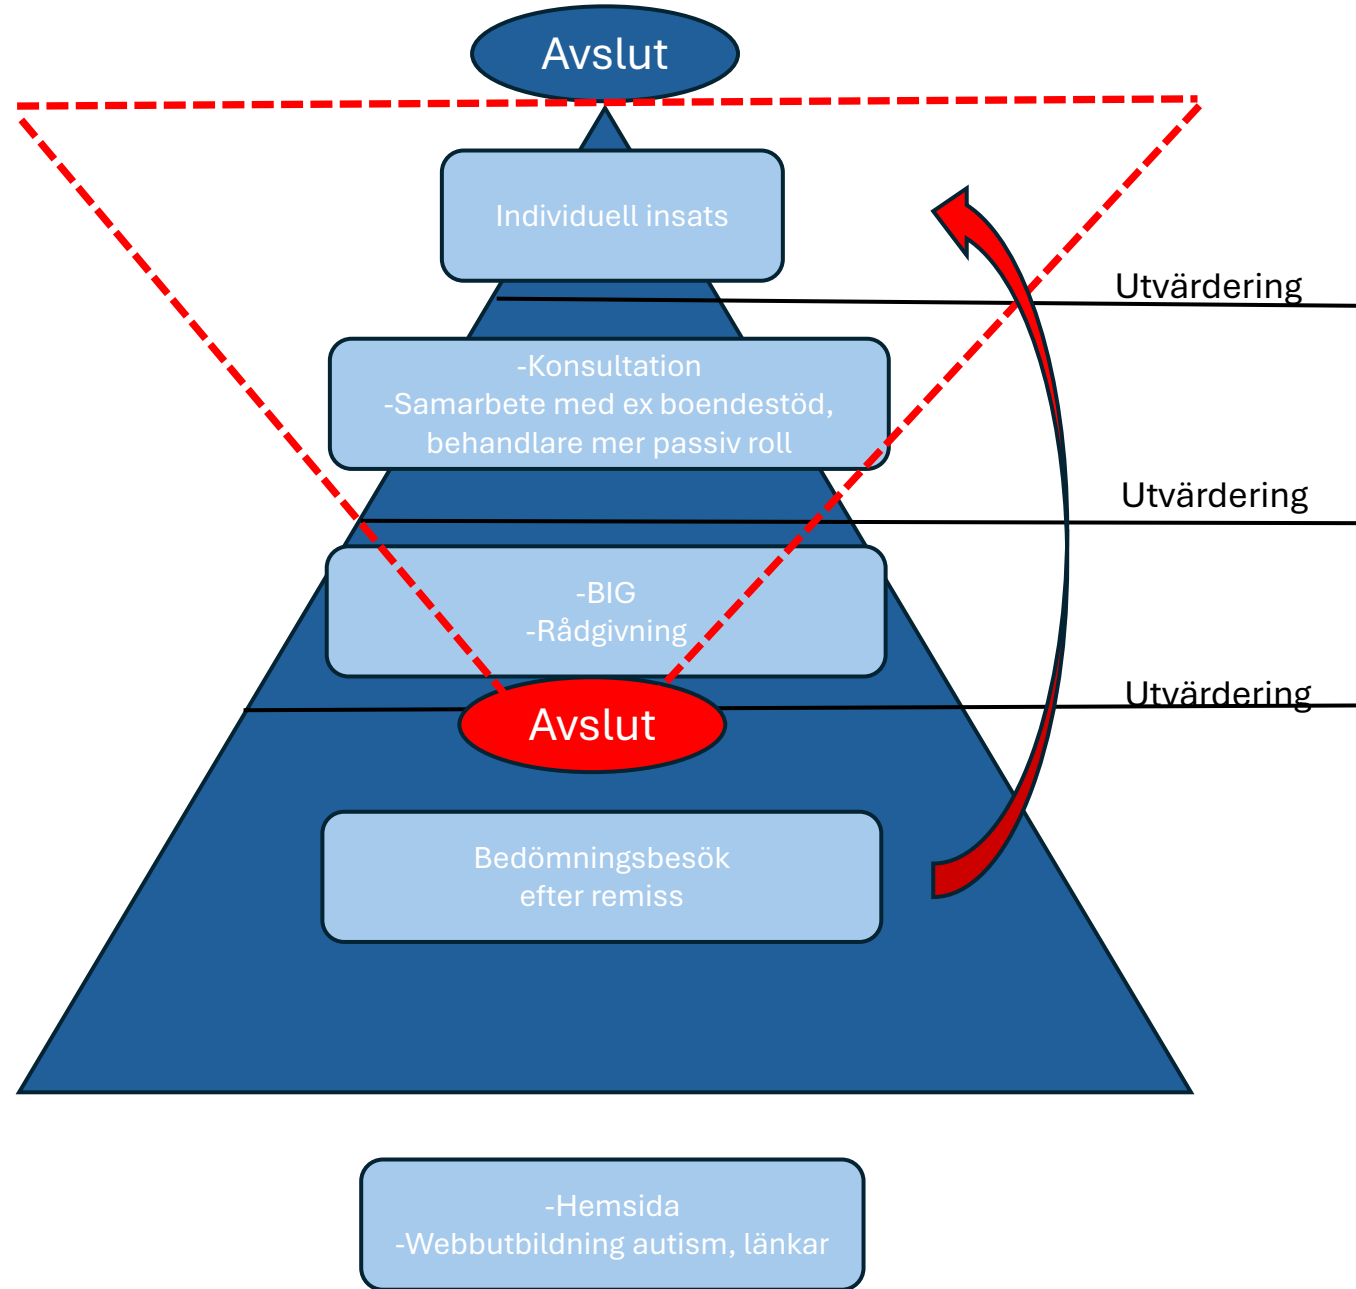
Avslut

Individuell insats

Utvärdering

-Konsultation
-Samarbete med ex boendestöd, behandlare mer passiv roll

Utvärdering

-BIG
-Rådgivning

Avslut

Utvärdering

Bedömningsbesök efter remiss

-Hemsida
-Webbutbildning autism, länkar